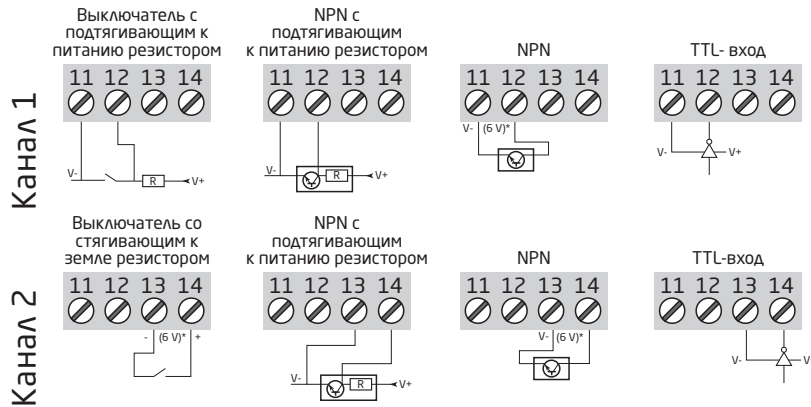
Канал 1

Выключатель с подтягивающим к питанию резистором

11 12 13 14

V-

R

V+

NPN с подтягивающим к питанию резистором

11 12 13 14

V-

R

V+

NPN

11 12 13 14

V- (6 V)*

TTL- вход

11 12 13 14

V-

V+

Канал 2

Выключатель со стягивающим к земле резистором

11 12 13 14

- (6 V)* +

NPN с подтягивающим к питанию резистором

11 12 13 14

V-

R

V+

NPN

11 12 13 14

V- (6 V)*

TTL-вход

11 12 13 14

V-

V